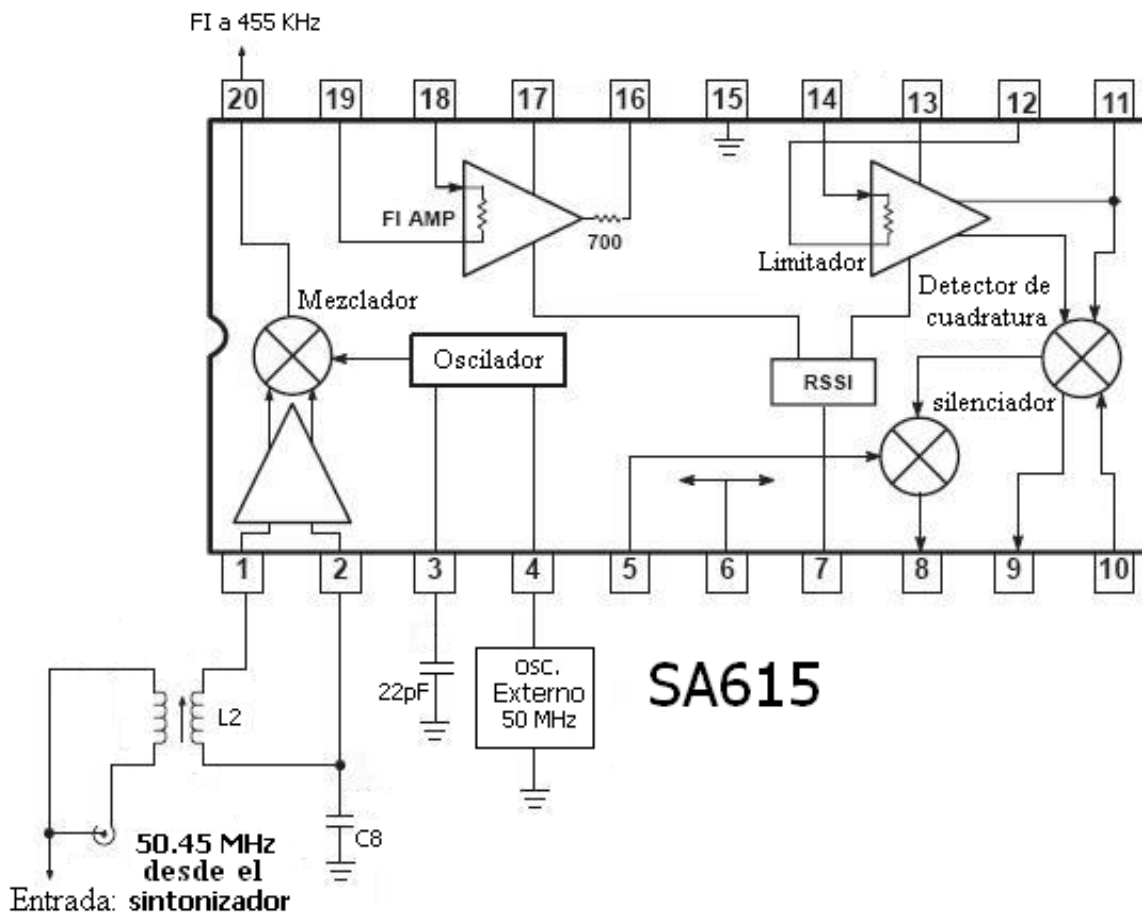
FI a 455 KHz

20 19 18 17 16 15 14 13 12 11

FI AMP

700

Limitador

Detector de cuadratura

Mezclador

Oscilador

RSSI

silenciador

1 2 3 4 5 6 7 8 9 10

L2

22pF

OSC. Externo 50 MHz

SA615

C8

50.45 MHz desde el

Entrada: sintonizador